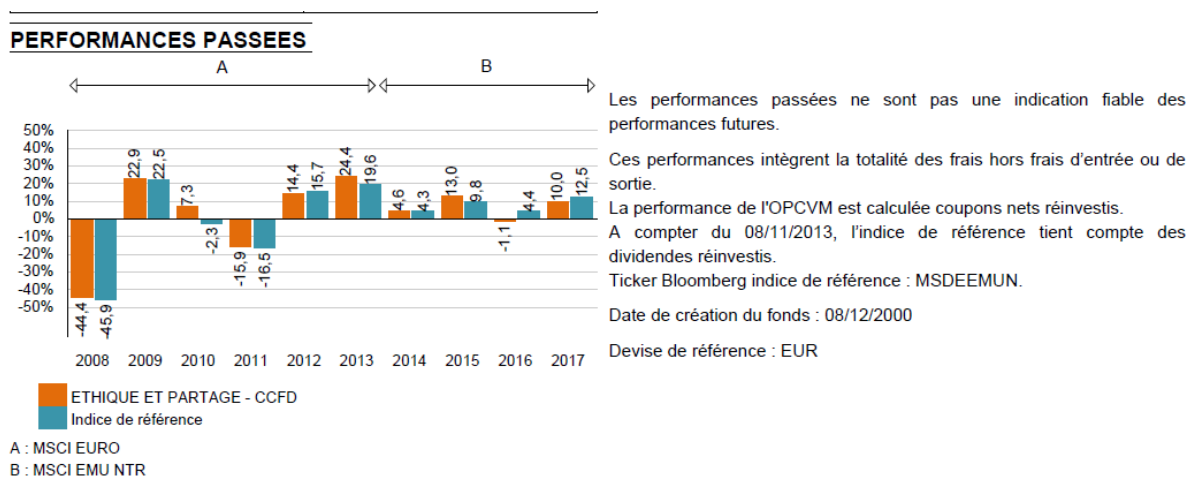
PERFORMANCES PASSEES

A

B

50%
40%
30%
20%
10%
0%
-10%
-20%
-30%
-40%
-50%

-44,4
-45,9
22,9
22,5
7,3
-2,3
-15,9
-16,5
14,4
15,7
24,4
19,6
4,6
4,3
13,0
9,8
-1,1
4,4
10,0
12,5

2008 2009 2010 2011 2012 2013 2014 2015 2016 2017

ETHIQUE ET PARTAGE - CCFD
Indice de référence

A : MSCI EURO
B : MSCI EMU NTR

Les performances passées ne sont pas une indication fiable des performances futures.

Ces performances intègrent la totalité des frais hors frais d'entrée ou de sortie.

La performance de l'OPCVM est calculée coupons nets réinvestis.

A compter du 08/11/2013, l'indice de référence tient compte des dividendes réinvestis.

Ticker Bloomberg indice de référence : MSDEEMUN.

Date de création du fonds : 08/12/2000

Devise de référence : EUR